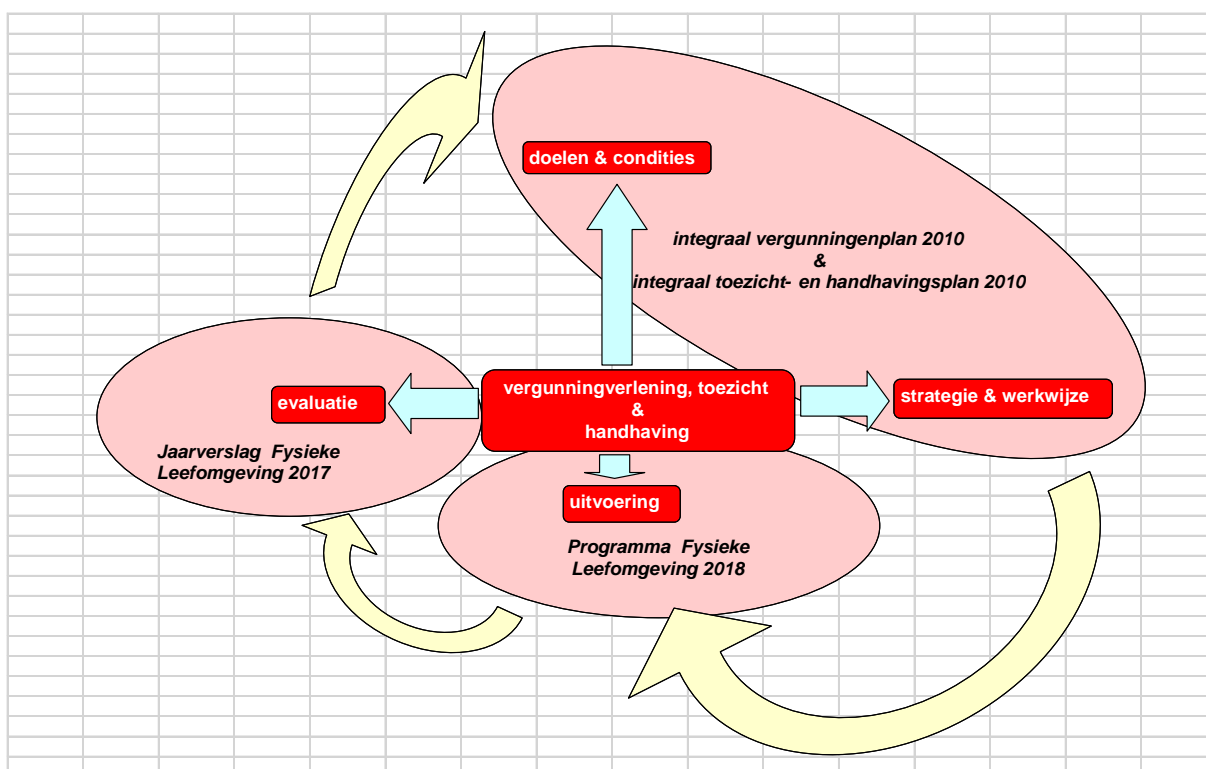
doelen & condities

integraal vergunningenplan 2010
&
integraal toezicht- en handhavingsplan 2010

evaluatie

vergunningverlening, toezicht
&
handhaving

strategie & werkwijze

Jaarverslag Fysieke Leefomgeving 2017

uitvoering

Programma Fysieke Leefomgeving 2018